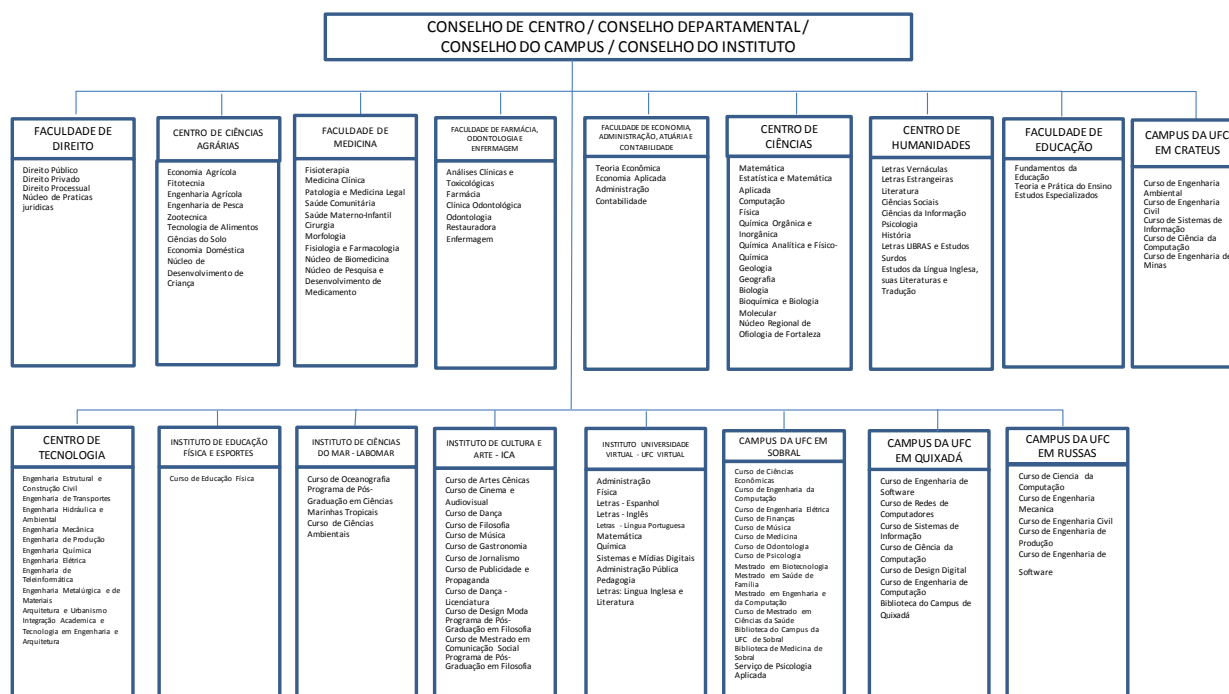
CONSELHO DE CENTRO / CONSELHO DEPARTAMENTAL / CONSELHO DO CAMPUS / CONSELHO DO INSTITUTO

FACULDADE DE DIREITO

Direito Público
Direito Privado
Direito Processual
Núcleo de Praticas jurídicas

CENTRO DE CIÊNCIAS AGRÁRIAS

Economia Agrícola
Fitotecnia
Engenharia Agrícola
Engenharia de Pesca
Zootecnica
Tecnologia de Alimentos
Ciências do Solo
Economia Doméstica
Núcleo de Desenvolvimento de Criança

FACULDADE DE MEDICINA

Fisioterapia
Medicina Clínica
Patologia e Medicina Legal
Saúde Comunitária
Saúde Materno-Infantil
Cirurgia
Morfologia
Fisiologia e Farmacologia
Núcleo de Biomedicina
Núcleo de Pesquisa e Desenvolvimento de Medicamento

FACULDADE DE FARMÁCIA, ODONTOLOGIA E ENFERMAGEM

Análises Clínicas e Toxicológicas
Farmácia
Clínica Odontológica
Odontologia Restauradora
Enfermagem

FACULDADE DE ECONOMIA, ADMINISTRAÇÃO, ATUÁRIA E CONTABILIDADE

Teoria Econômica
Economia Aplicada
Administração
Contabilidade

CENTRO DE CIÊNCIAS

Matemática
Estatística e Matemática Aplicada
Computação
Física
Química Orgânica e Inorgânica
Química Analítica e Físico-Química
Geologia
Geografia
Biologia
Bioquímica e Biologia Molecular
Núcleo Regional de Ofiologia de Fortaleza

CENTRO DE HUMANIDADES

Letras Vernáculas
Letras Estrangeiras
Literatura
Ciências Sociais
Ciências da Informação
Psicologia
História
Letras LIBRAS e Estudos Surdos
Estudos da Língua Inglesa, suas Literaturas e Tradução

FACULDADE DE EDUCAÇÃO

Fundamentos da Educação
Teoria e Prática do Ensino
Estudos Especializados

CAMPUS DA UFC EM CRATEUS

Curso de Engenharia Ambiental
Curso de Engenharia Civil
Curso de Sistemas de Informação
Curso de Ciência da Computação
Curso de Engenharia de Minas

CENTRO DE TECNOLOGIA

Engenharia Estrutural e Construção Civil
Engenharia de Transportes
Engenharia Hidráulica e Ambiental
Engenharia Mecânica
Engenharia de Produção
Engenharia Química
Engenharia Elétrica
Engenharia de Teleinformática
Engenharia Metalúrgica e de Materiais
Arquitetura e Urbanismo
Integração Academica e Tecnologia em Engenharia e Arquitetura

INSTITUTO DE EDUCAÇÃO FÍSICA E ESPORTES

Curso de Educação Física

INSTITUTO DE CIÊNCIAS DO MAR - LABOMAR

Curso de Oceanografia
Programa de Pós-Graduação em Ciências Marinhas Tropicais
Curso de Ciências Ambientais

INSTITUTO DE CULTURA E ARTE - ICA

Curso de Artes Cênicas
Curso de Cinema e Audiovisual
Curso de Dança
Curso de Filosofia
Curso de Música
Curso de Gastronomia
Curso de Jornalismo
Curso de Publicidade e Propaganda
Curso de Dança - Licenciatura
Curso de Design Moda
Programa de Pós-Graduação em Filosofia
Curso de Mestrado em Comunicação Social
Programa de Pós-Graduação em Filosofia

INSTITUTO UNIVERSIDADE VIRTUAL - UFC VIRTUAL

Administração
Física
Letras - Espanhol
Letras - Inglês
Letras - Língua Portuguesa
Matemática
Química
Sistemas e Mídias Digitais
Administração Pública
Pedagogia
Letras: Língua Inglesa e Literatura

CAMPUS DA UFC EM SOBRAL

Curso de Ciências Econômicas
Curso de Engenharia da Computação
Curso de Engenharia Elétrica
Curso de Finanças
Curso de Música
Curso de Medicina
Curso de Odontologia
Curso de Psicologia
Mestrado em Biotecnologia
Mestrado em Saúde de Família
Mestrado em Engenharia e da Computação
Curso de Mestrado em Ciências da Saúde
Biblioteca do Campus da UFC de Sobral
Biblioteca de Medicina de Sobral
Serviço de Psicologia Aplicada

CAMPUS DA UFC EM QUIXADÁ

Curso de Engenharia de Software
Curso de Redes de Computadores
Curso de Sistemas de Informação
Curso de Ciência da Computação
Curso de Design Digital
Curso de Engenharia de Computação
Biblioteca do Campus de Quixadá

CAMPUS DA UFC EM RUSSAS

Curso de Ciencia da Computação
Curso de Engenharia Mecanica
Curso de Engenharia Civil
Curso de Engenharia de Produção
Curso de Engenharia de Software